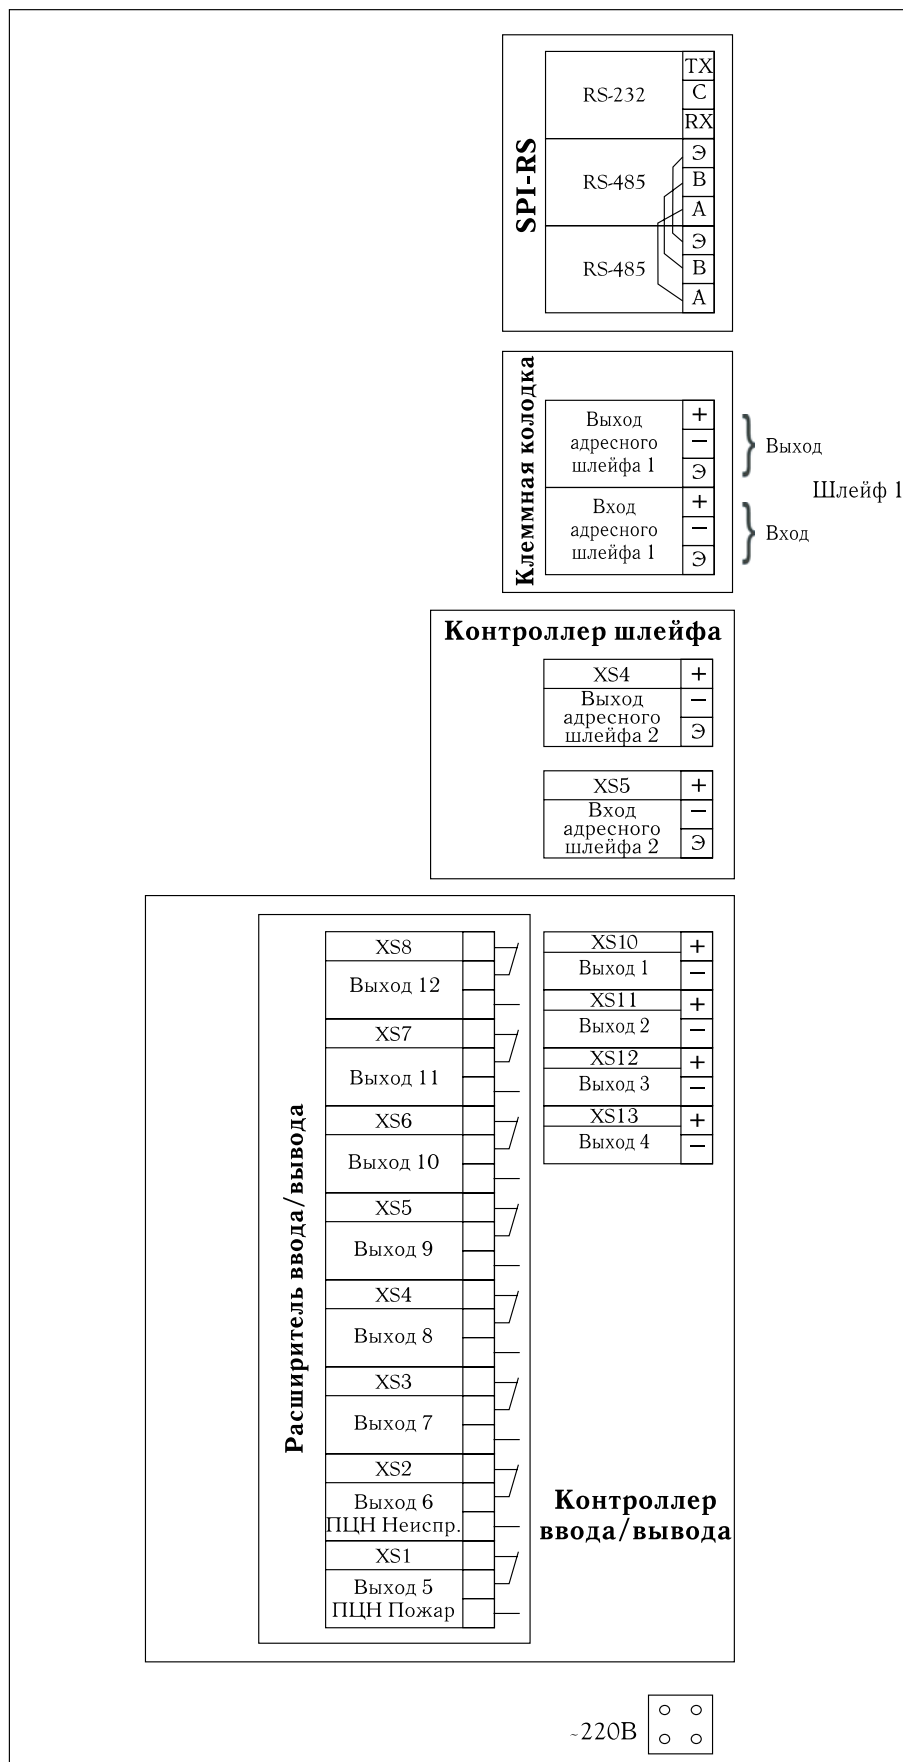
SPI-RS

| RS-232 | TX |
|---|---|
| | C |
| | RX |
| RS-485 | Э |
| | B |
| | A |
| RS-485 | Э |
| | B |
| | A |

Клеммная колодка

| Выход адресного шлейфа 1 | + |
|---|---|
| | − |
| | Э |
| Вход адресного шлейфа 1 | + |
| | − |
| | Э |

Выход

Шлейф 1

Вход

Контроллер шлейфа

| XS4 | + |
|---|---|
| Выход адресного шлейфа 2 | − |
| | Э |

| XS5 | + |
|---|---|
| Вход адресного шлейфа 2 | − |
| | Э |

Расширитель ввода/вывода

XS8
Выход 12
XS7
Выход 11
XS6
Выход 10
XS5
Выход 9
XS4
Выход 8
XS3
Выход 7
XS2
Выход 6
ПЦН Неиспр.
XS1
Выход 5
ПЦН Пожар

| XS10 | + |
|---|---|
| Выход 1 | − |
| XS11 | + |
| Выход 2 | − |
| XS12 | + |
| Выход 3 | − |
| XS13 | + |
| Выход 4 | − |

Контроллер ввода/вывода

~220В